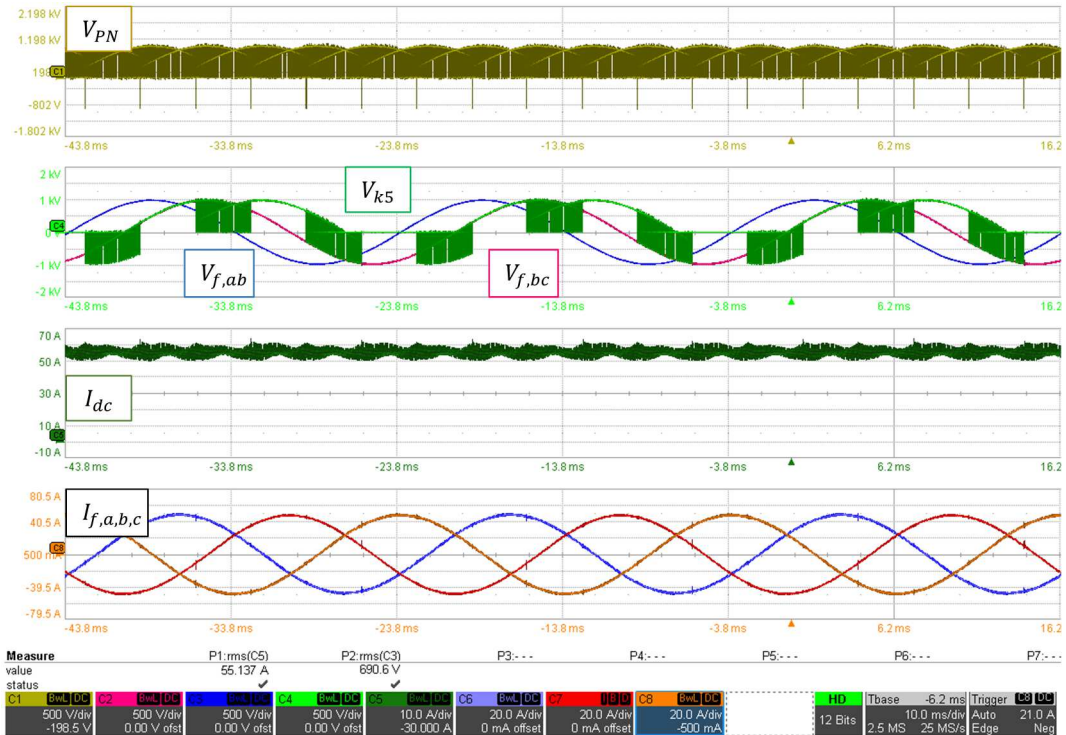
2.198 kV
1.198 kV
198 C1
-802 V
-1.802 kV
$V_{PN}$
-43.8 ms -33.8 ms -23.8 ms -13.8 ms -3.8 ms 6.2 ms 16.2

2 kV
1 kV
C4 0
-1 kV
-2 kV
$V_{k5}$
$V_{f,ab}$
$V_{f,bc}$
-43.8 ms -33.8 ms -23.8 ms -13.8 ms -3.8 ms 6.2 ms 16.2

70 A
50 A
30 A
10 A
C5
-10 A
$I_{dc}$
-43.8 ms -33.8 ms -23.8 ms -13.8 ms -3.8 ms 6.2 ms 16.2

80.5 A
40.5 A
C8
500 mA
-39.5 A
-79.5 A
$I_{f,a,b,c}$
-43.8 ms -33.8 ms -23.8 ms -13.8 ms -3.8 ms 6.2 ms 16.2

Measure P1:rms(C5) P2:rms(C3) P3:- - - P4:- - - P5:- - - P6:- - - P7:- - -
value 55.137 A 690.6 V
status ✔ ✔

| C1 BwL DC | C2 BwL DC | C3 BwL DC | C4 BwL DC | C5 BwL DC | C6 BwL DC | C7 BwL DC | C8 BwL DC | | HD | Tbase -6.2 ms | Trigger C8 DC |
|---|---|---|---|---|---|---|---|---|---|---|---|
| 500 V/div | 500 V/div | 500 V/div | 500 V/div | 10.0 A/div | 20.0 A/div | 20.0 A/div | 20.0 A/div | | 12 Bits | 10.0 ms/div | Auto 21.0 A |
| -198.5 V | 0.00 V ofst | 0.00 V ofst | 0.00 V ofst | -30.000 A | 0 mA offset | 0 mA offset | -500 mA | | | 2.5 MS 25 MS/s | Edge Neg |